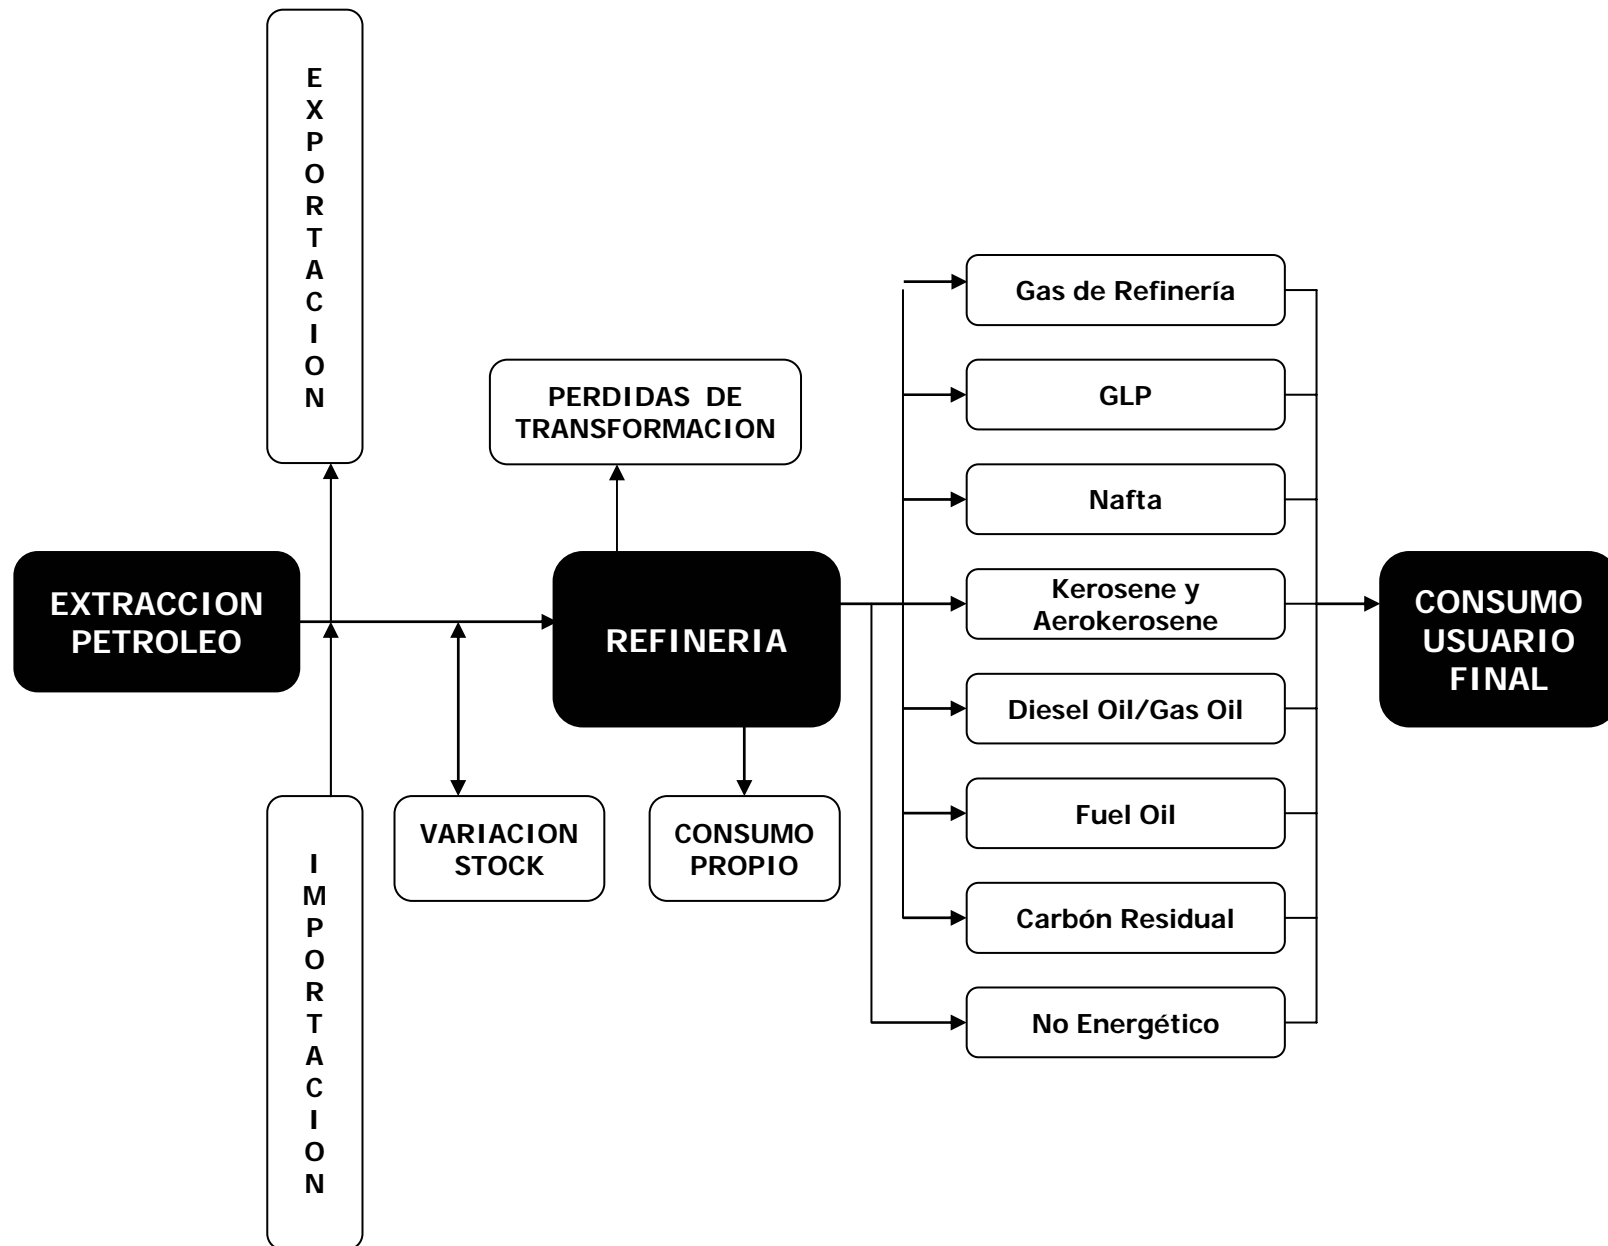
EXPORTACION

PERDIDAS DE TRANSFORMACION

EXTRACCION PETROLEO

REFINERIA

Gas de Refinería

GLP

Nafta

Kerosene y Aerokerosene

Diesel Oil/Gas Oil

Fuel Oil

Carbón Residual

No Energético

CONSUMO USUARIO FINAL

IMPORTACION

VARIACION STOCK

CONSUMO PROPIO